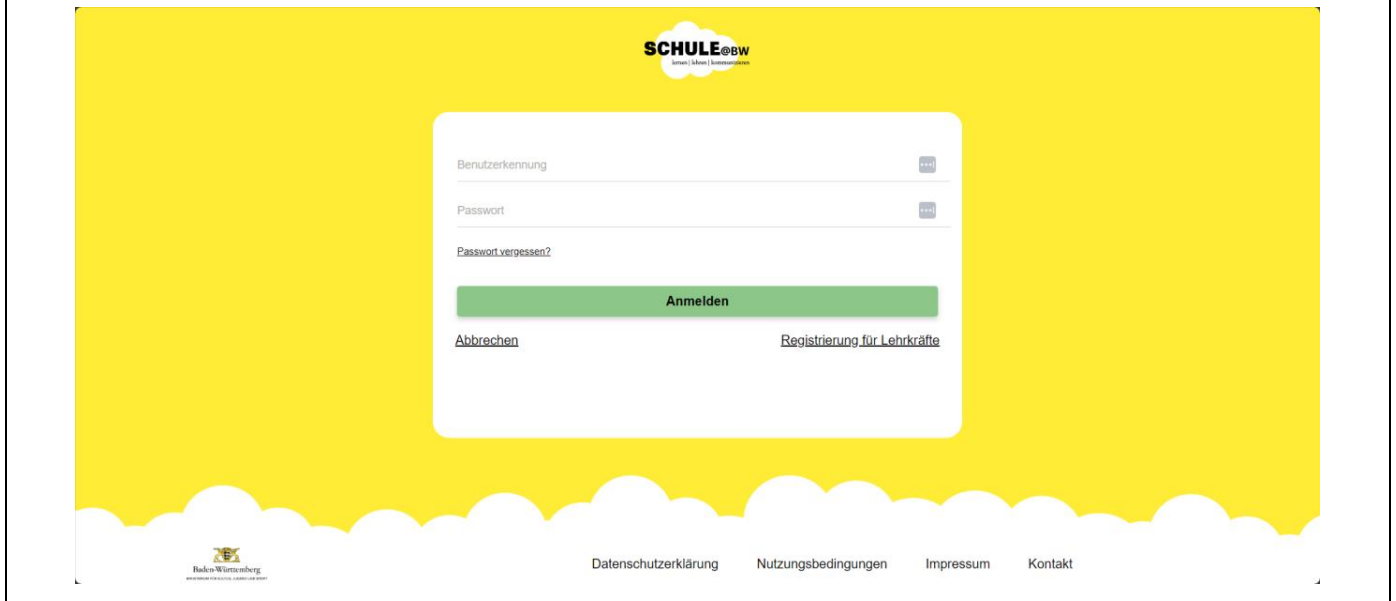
SCHULE@BW
lernen | lehren | kommunizieren

Benutzerkennung

Passwort

Passwort vergessen?

Anmelden

Abbrechen

Registrierung für Lehrkräfte

Baden-Württemberg
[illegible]

Datenschutzerklärung

Nutzungsbedingungen

Impressum

Kontakt